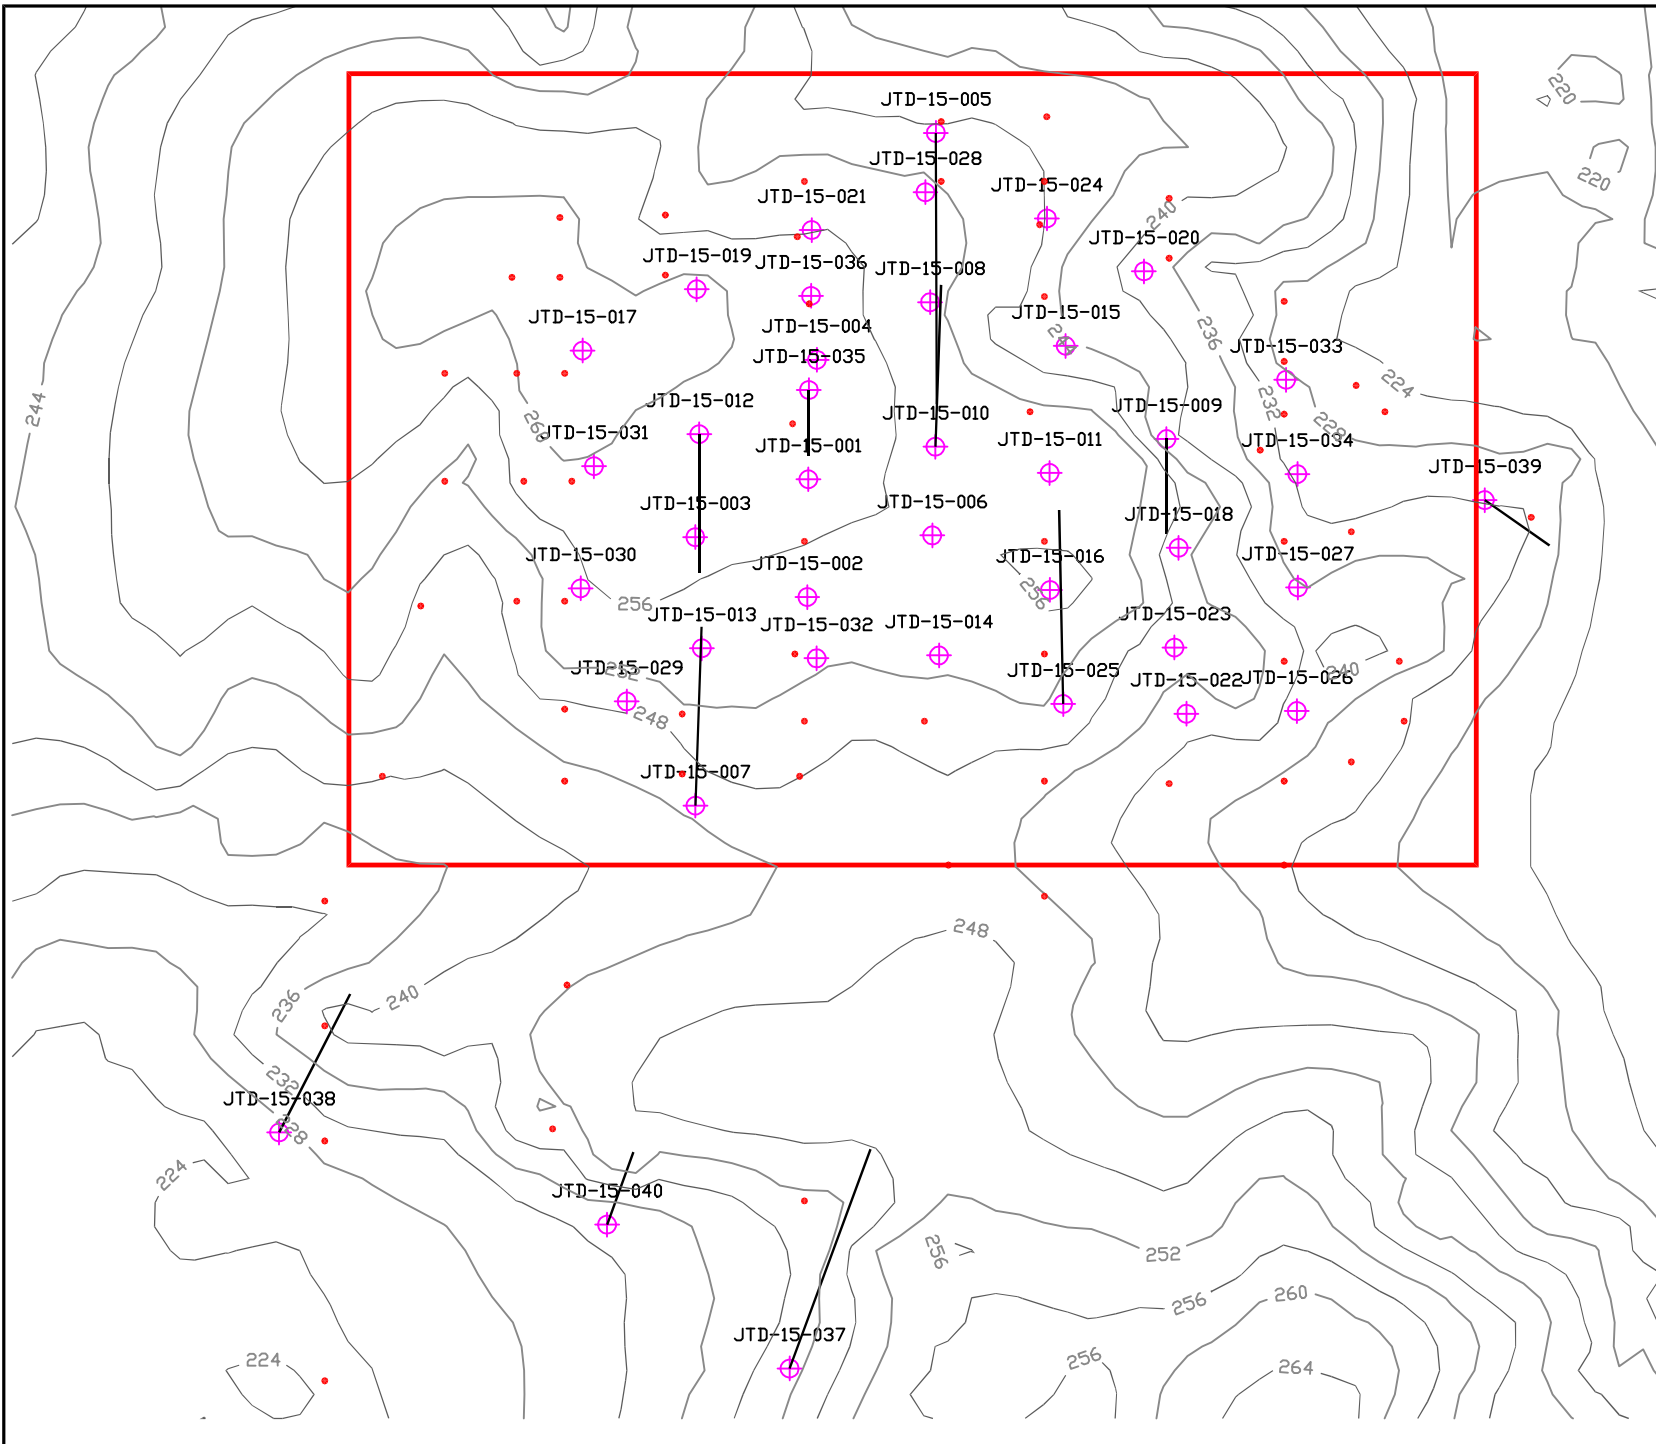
JTD-15-005
220
JTD-15-028
220
JTD-15-024
JTD-15-021
240
JTD-15-020
JTD-15-019
JTD-15-036
JTD-15-008
JTD-15-017
JTD-15-015
236
JTD-15-004
JTD-15-033
JTD-15-035
224
244
232
JTD-15-012
JTD-15-010
JTD-15-009
228
260
JTD-15-031
JTD-15-001
JTD-15-011
JTD-15-034
JTD-15-039
JTD-15-003
JTD-15-006
JTD-15-018
JTD-15-030
JTD-15-002
JTD-15-016
JTD-15-027
236
256
JTD-15-013
JTD-15-032
JTD-15-014
JTD-15-023
240
JTD-15-029
252
JTD-15-025
JTD-15-022
JTD-15-026
248
JTD-15-007
248
236
240
232
JTD-15-038
228
224
JTD-15-040
256
252
256
260
224
JTD-15-037
256
264